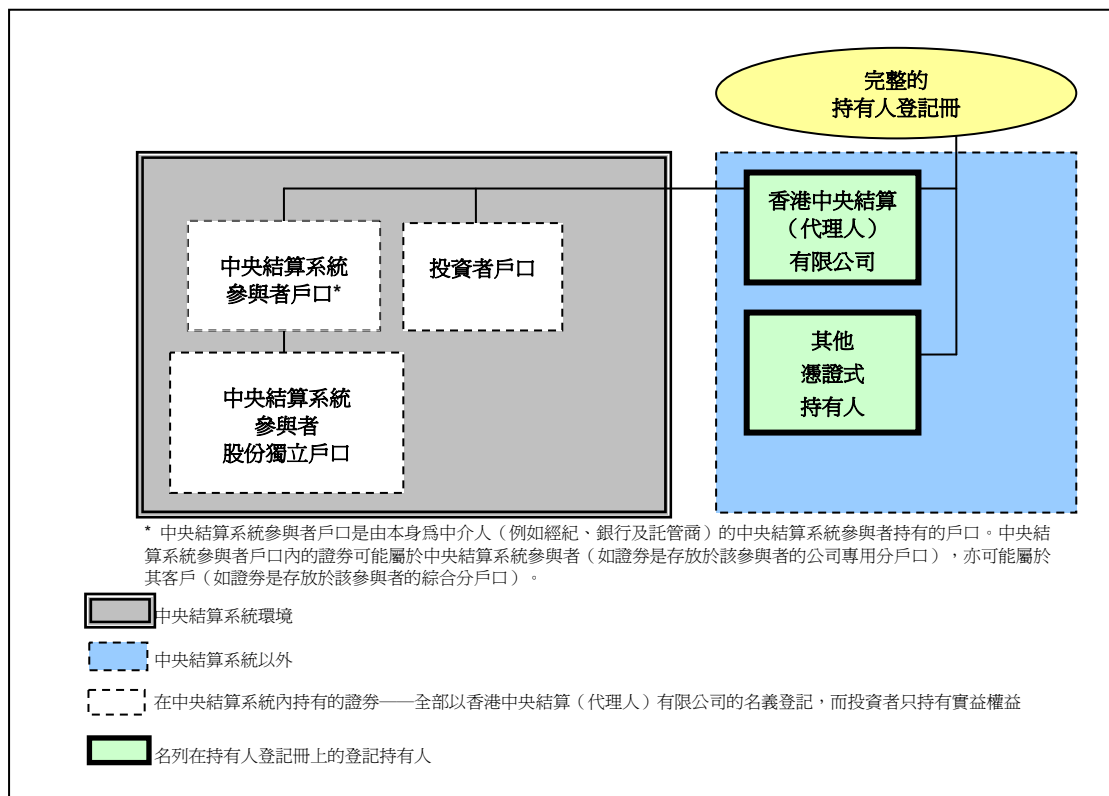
完整的
持有人登記冊

中央結算系統
參與者戶口*

投資者戶口

中央結算系統
參與者
股份獨立戶口

香港中央結算
（代理人）
有限公司

其他
憑證式
持有人

* 中央結算系統參與者戶口是由本身爲中介人（例如經紀、銀行及託管商）的中央結算系統參與者持有的戶口。中央結算系統參與者戶口內的證券可能屬於中央結算系統參與者（如證券是存放於該參與者的公司專用分戶口），亦可能屬於其客戶（如證券是存放於該參與者的綜合分戶口）。

中央結算系統環境

中央結算系統以外

在中央結算系統內持有的證券——全部以香港中央結算（代理人）有限公司的名義登記，而投資者只持有實益權益

名列在持有人登記冊上的登記持有人